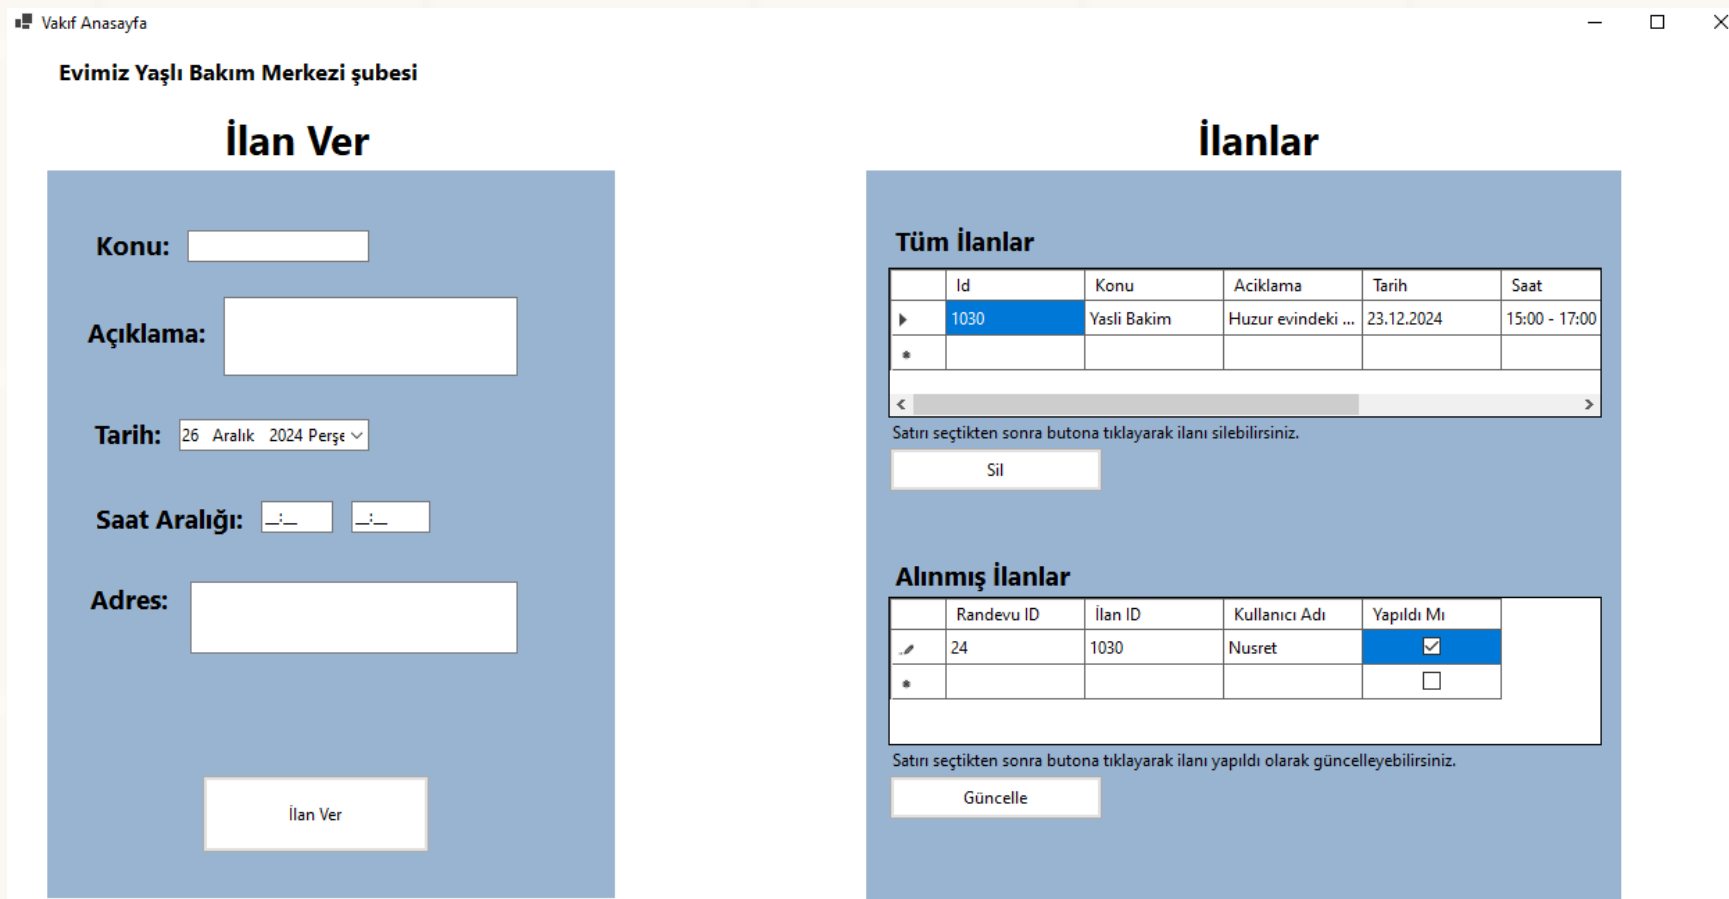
Vakıf Anasayfa

Evimiz Yaşlı Bakım Merkezi şubesi

İlan Ver

Konu:

Açıklama:

Tarih: 26 Aralık 2024 Perşe

Saat Aralığı: __:__ __:__

Adres:

İlan Ver

İlanlar

Tüm İlanlar

| | Id | Konu | Aciklama | Tarih | Saat |
|---|---|---|---|---|---|
| | 1030 | Yasli Bakim | Huzur evindeki ... | 23.12.2024 | 15:00 - 17:00 |
| | | | | | |

Satırı seçtikten sonra butona tıklayarak ilanı silebilirsiniz.

Sil

Alınmış İlanlar

| | Randevu ID | İlan ID | Kullanıcı Adı | Yapıldı Mı |
|---|---|---|---|---|
| | 24 | 1030 | Nusret | ☑ |
| | | | | ☐ |

Satırı seçtikten sonra butona tıklayarak ilanı yapıldı olarak güncelleyebilirsiniz.

Güncelle